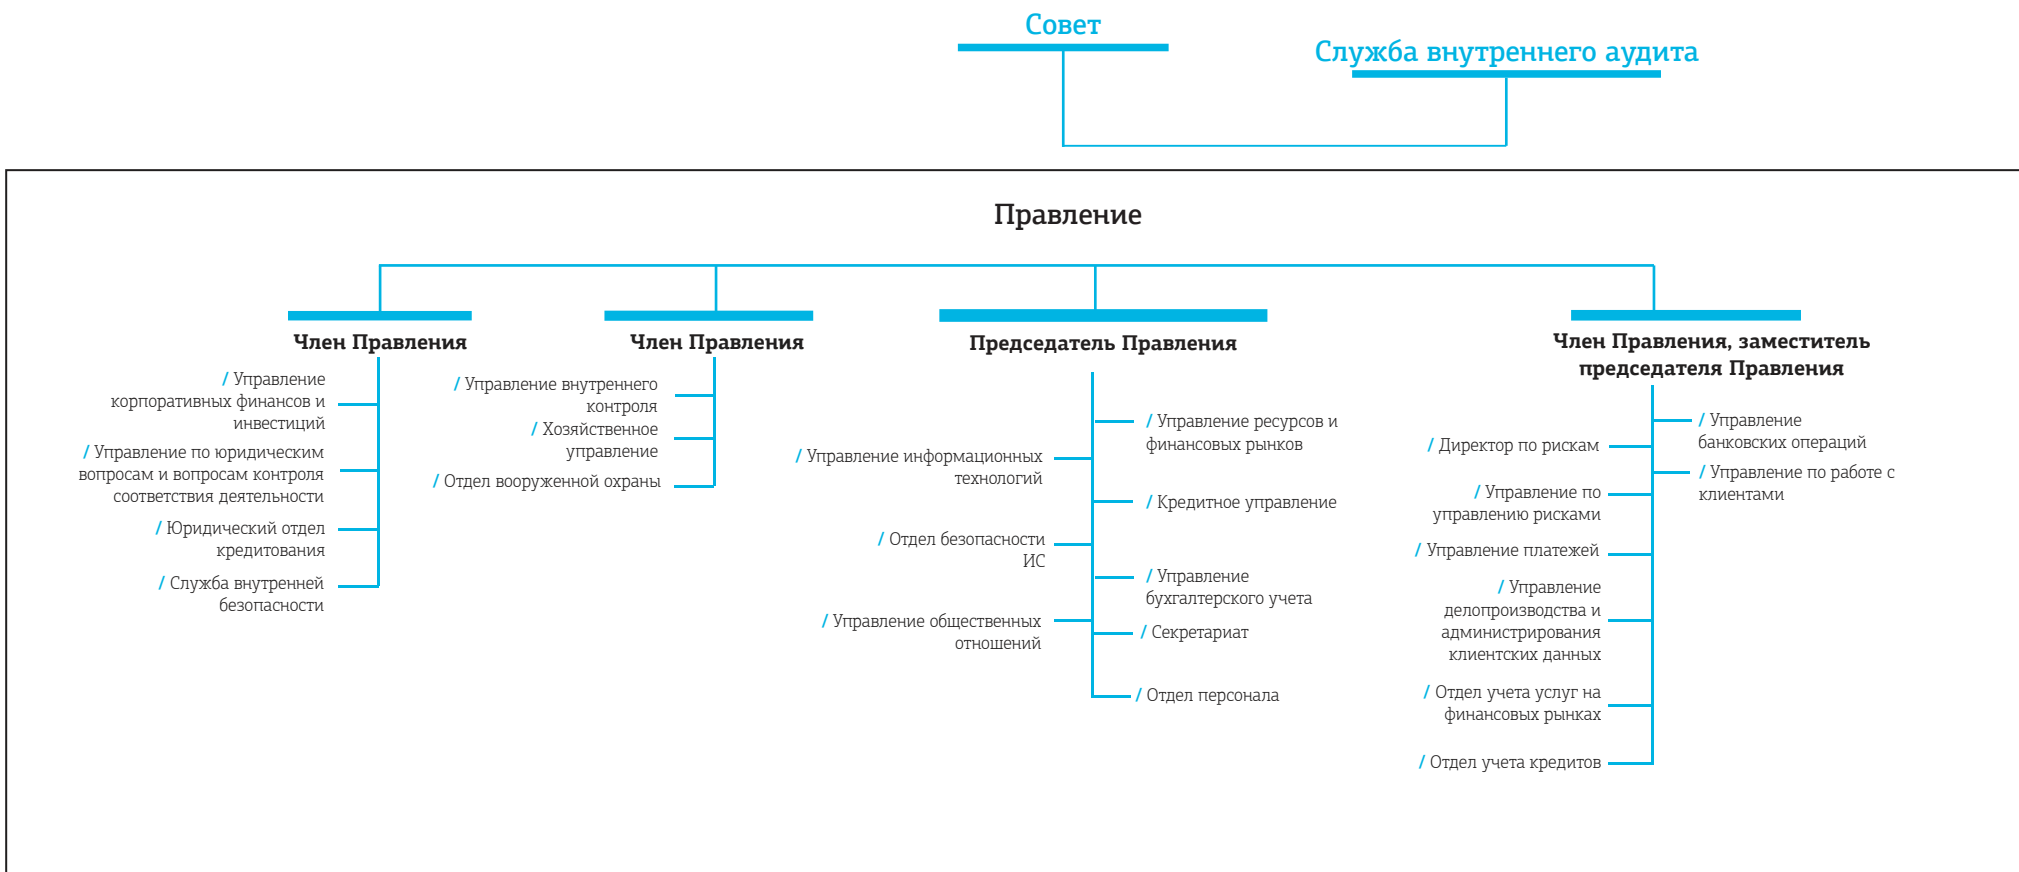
Совет

Служба внутреннего аудита

Правление

Член Правления

/ Управление корпоративных финансов и инвестиций

/ Управление по юридическим вопросам и вопросам контроля соответствия деятельности

/ Юридический отдел кредитования

/ Служба внутренней безопасности

Член Правления

/ Управление внутреннего контроля

/ Хозяйственное управление

/ Отдел вооруженной охраны

Председатель Правления

/ Управление информационных технологий

/ Отдел безопасности ИС

/ Управление общественных отношений

/ Управление ресурсов и финансовых рынков

/ Кредитное управление

/ Управление бухгалтерского учета

/ Секретариат

/ Отдел персонала

Член Правления, заместитель председателя Правления

/ Директор по рискам

/ Управление по управлению рисками

/ Управление платежей

/ Управление делопроизводства и администрирования клиентских данных

/ Отдел учета услуг на финансовых рынках

/ Отдел учета кредитов

/ Управление банковских операций

/ Управление по работе с клиентами